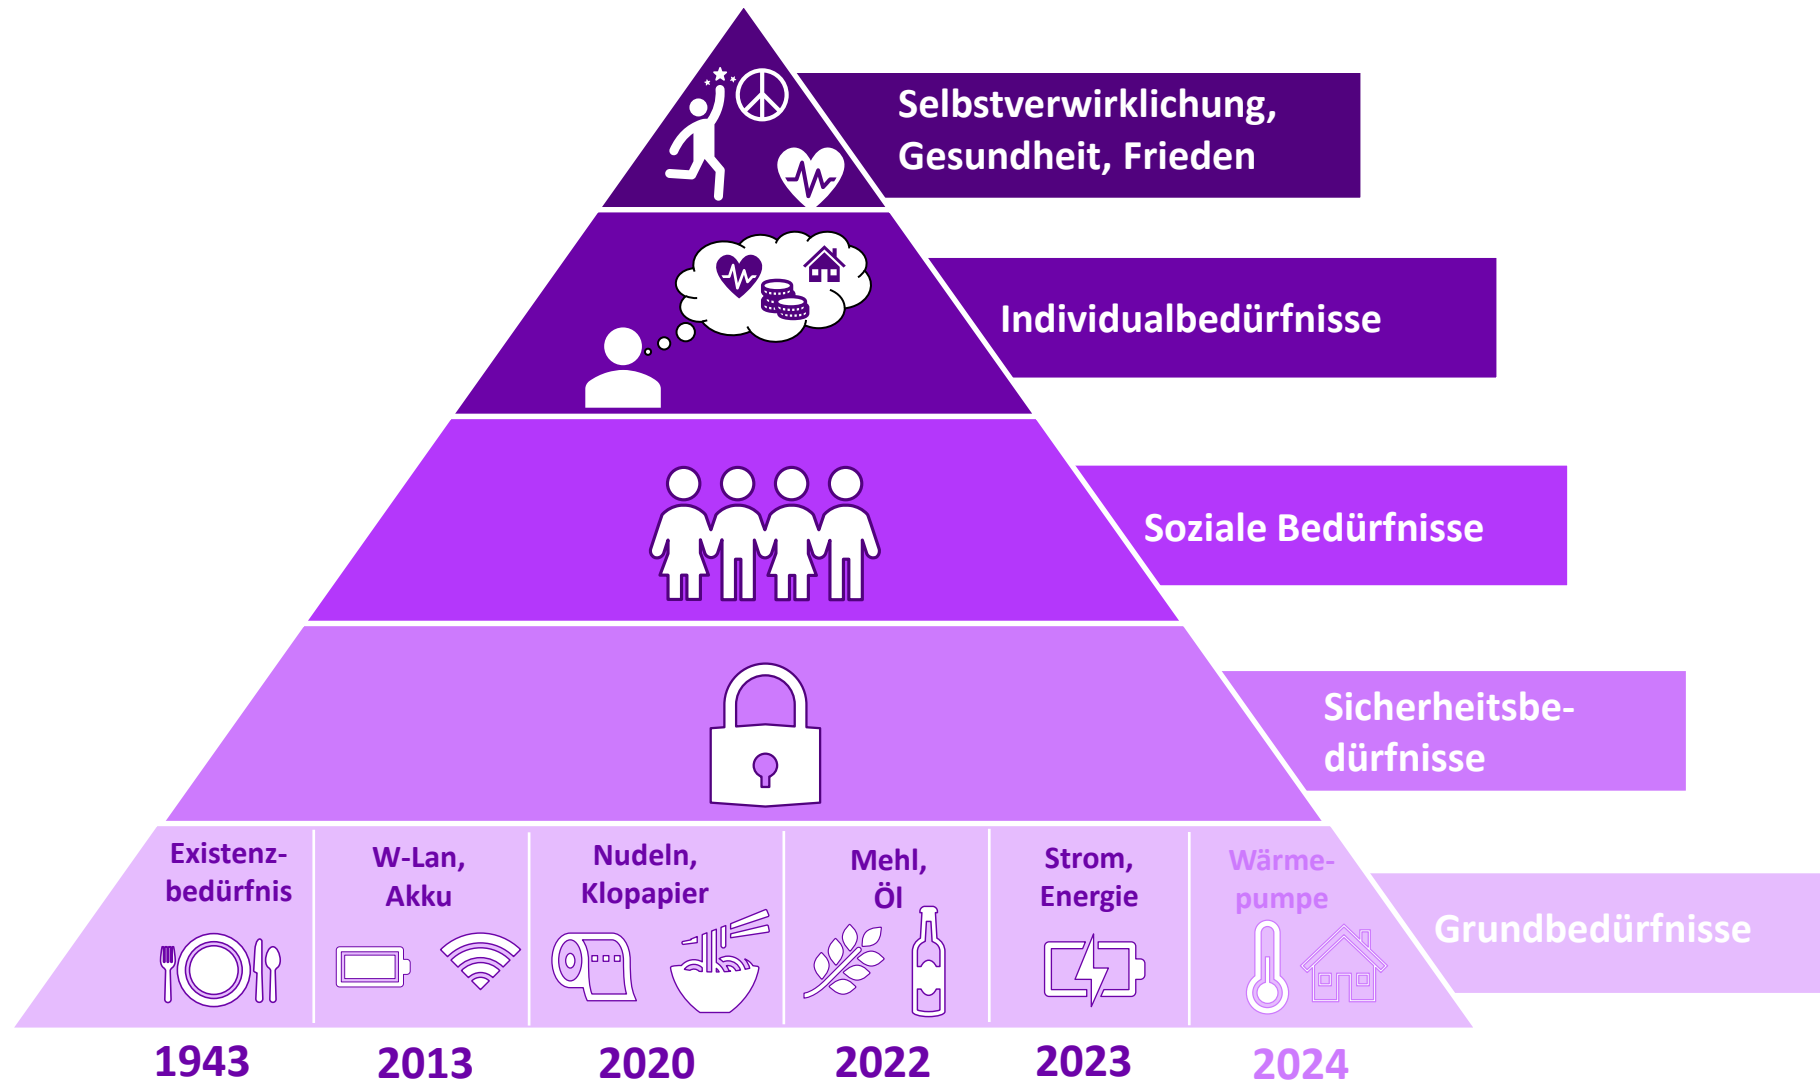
Selbstverwirklichung, Gesundheit, Frieden

Individualbedürfnisse

Soziale Bedürfnisse

Sicherheitsbedürfnisse

Existenzbedürfnis

W-Lan, Akku

Nudeln, Klopapier

Mehl, Öl

Strom, Energie

Wärmepumpe

Grundbedürfnisse

1943

2013

2020

2022

2023

2024